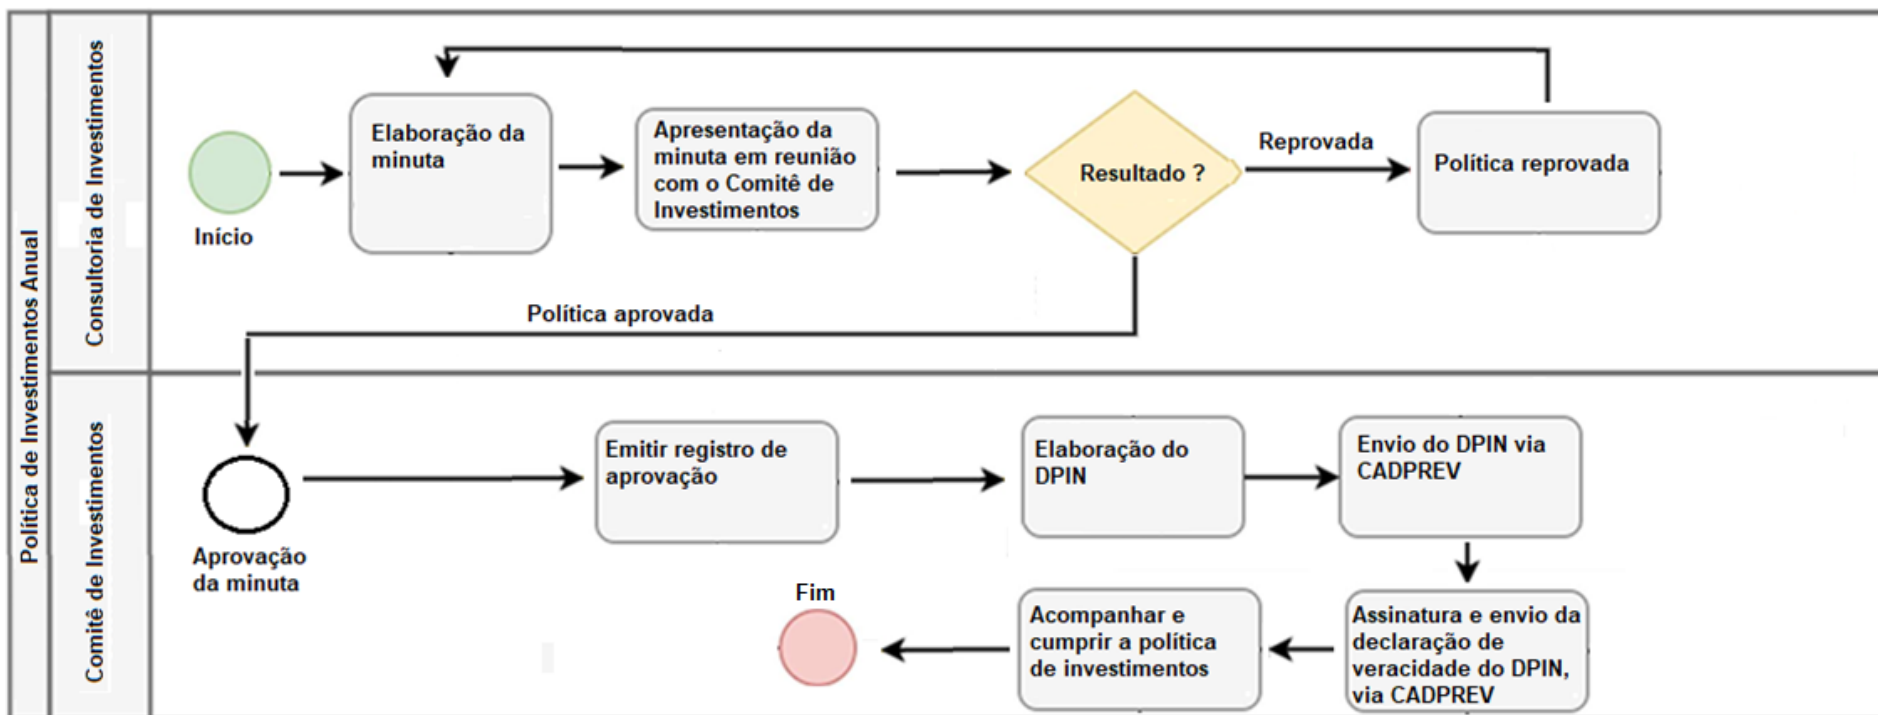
Política de Investimentos Anual

Consultoria de Investimentos

Início

Elaboração da minuta

Apresentação da minuta em reunião com o Comitê de Investimentos

Resultado ?

Reprovada

Política reprovada

Política aprovada

Comitê de Investimentos

Aprovação da minuta

Emitir registro de aprovação

Elaboração do DPIN

Envio do DPIN via CADPREV

Assinatura e envio da declaração de veracidade do DPIN, via CADPREV

Acompanhar e cumprir a política de investimentos

Fim